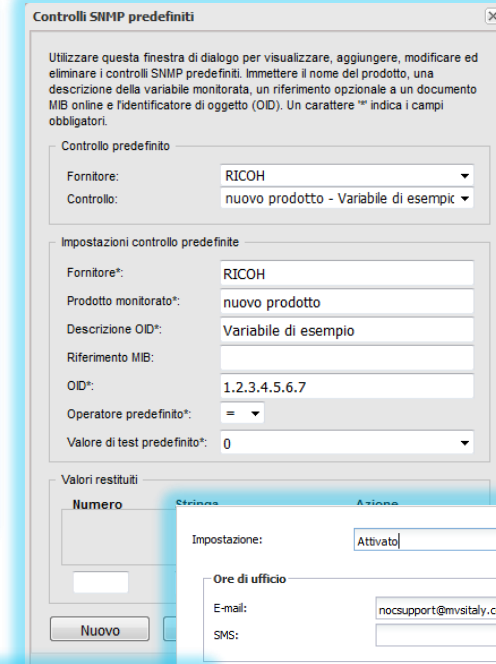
Controlli SNMP predefiniti

Utilizzare questa finestra di dialogo per visualizzare, aggiungere, modificare ed eliminare i controlli SNMP predefiniti. Immettere il nome del prodotto, una descrizione della variabile monitorata, un riferimento opzionale a un documento MIB online e l'identificatore di oggetto (OID). Un carattere "*" indica i campi obbligatori.

Controllo predefinito

Fornitore: RICOH

Controllo: nuovo prodotto - Variabile di esempio

Impostazioni controllo predefinite

Fornitore*: RICOH

Prodotto monitorato*: nuovo prodotto

Descrizione OID*: Variabile di esempio

Riferimento MIB:

OID*: 1.2.3.4.5.6.7

Operatore predefinito*: =

Valore di test predefinito*: 0

Valori restituiti

Numero Stringa Azione

Nuovo

Impostazione: Attivato

Ore di ufficio

E-mail: nocsupport@mvsitaly.c

SMS: